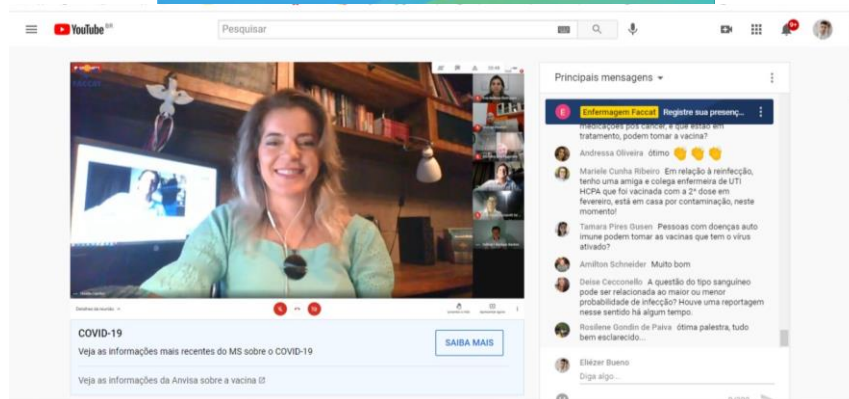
YouTube BR

Pesquisar

9+

Principais mensagens

E Enfermagem Faccat Registre sua presenç...

medicações pós câncer, e que estão em tratamento, podem tomar a vacina?

Andressa Oliveira ótimo 👏👏👏

Mariele Cunha Ribeiro Em relação à reinfecção, tenho uma amiga e colega enfermeira de UTI HCPA que foi vacinada com a 2ª dose em fevereiro, está em casa por contaminação, neste momento!

Tamara Pires Gusen Pessoas com doenças auto imune podem tomar as vacinas que tem o vírus ativado?

Amilton Schneider Muito bom

Deise Cecconello A questão do tipo sanguíneo pode ser relacionada ao maior ou menor probabilidade de infecção? Houve uma reportagem nesse sentido há algum tempo.

Rosilene Gondin de Paiva ótima palestra, tudo bem esclarecido...

Eliézer Bueno

Diga algo...

COVID-19

Veja as informações mais recentes do MS sobre o COVID-19

SAIBA MAIS

Veja as informações da Anvisa sobre a vacina